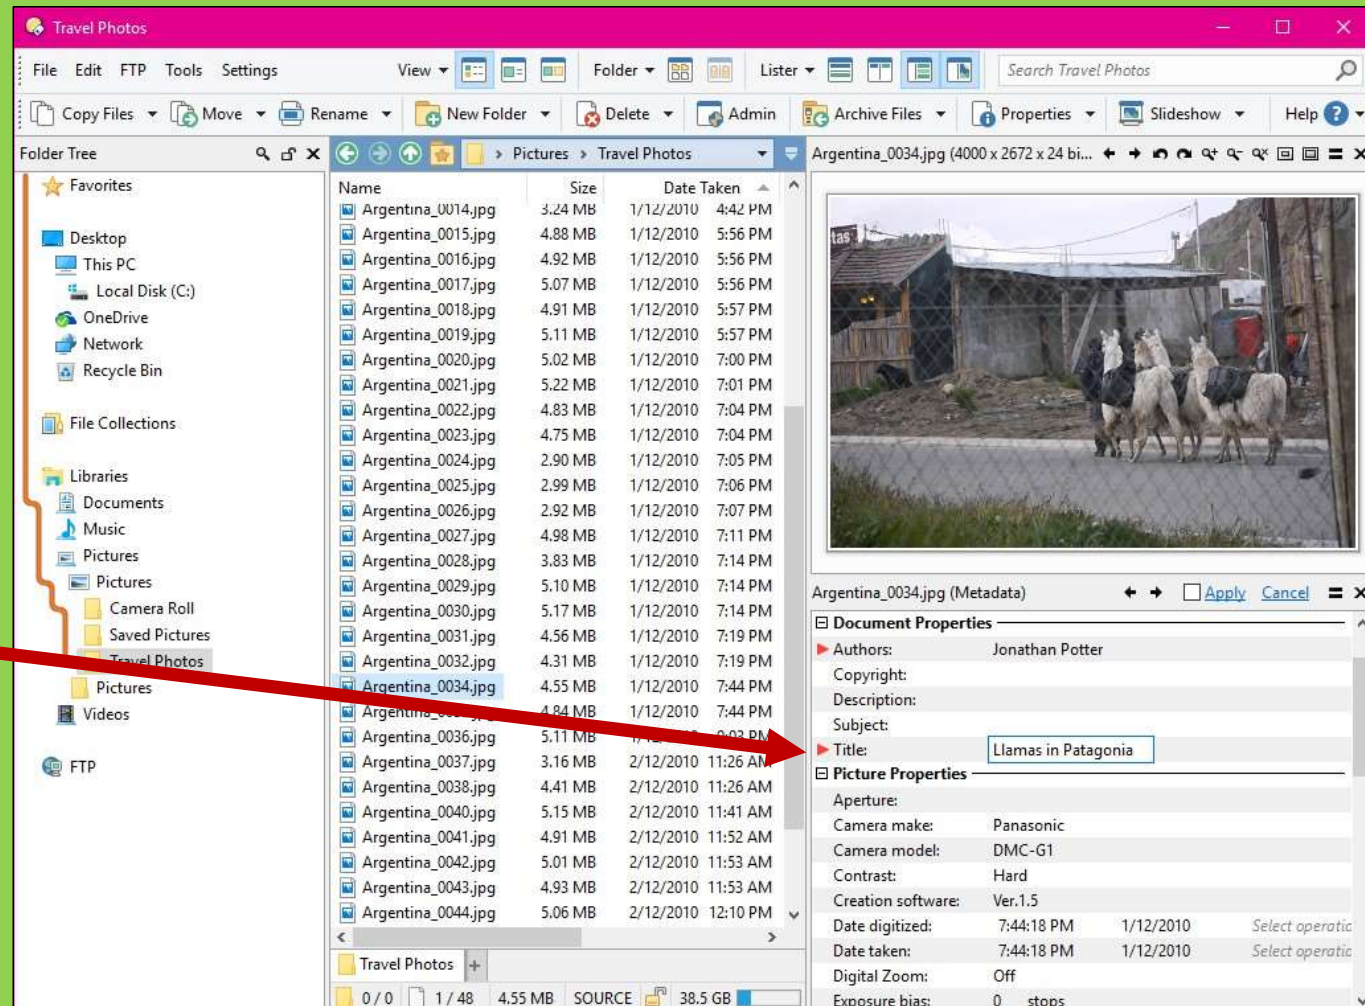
Travel Photos

File Edit FTP Tools Settings View Folder Lister Search Travel Photos

Copy Files Move Rename New Folder Delete Admin Archive Files Properties Slideshow Help

Folder Tree

Favorites

Desktop
This PC
Local Disk (C:)
OneDrive
Network
Recycle Bin

File Collections

Libraries
Documents
Music
Pictures
Pictures
Camera Roll
Saved Pictures
Travel Photos
Pictures
Videos

FTP

Pictures > Travel Photos

| Name | Size | Date Taken | |
|---|---|---|---|
| Argentina_0014.jpg | 3.24 MB | 1/12/2010 | 4:42 PM |
| Argentina_0015.jpg | 4.88 MB | 1/12/2010 | 5:56 PM |
| Argentina_0016.jpg | 4.92 MB | 1/12/2010 | 5:56 PM |
| Argentina_0017.jpg | 5.07 MB | 1/12/2010 | 5:56 PM |
| Argentina_0018.jpg | 4.91 MB | 1/12/2010 | 5:57 PM |
| Argentina_0019.jpg | 5.11 MB | 1/12/2010 | 5:57 PM |
| Argentina_0020.jpg | 5.02 MB | 1/12/2010 | 7:00 PM |
| Argentina_0021.jpg | 5.22 MB | 1/12/2010 | 7:01 PM |
| Argentina_0022.jpg | 4.83 MB | 1/12/2010 | 7:04 PM |
| Argentina_0023.jpg | 4.75 MB | 1/12/2010 | 7:04 PM |
| Argentina_0024.jpg | 2.90 MB | 1/12/2010 | 7:05 PM |
| Argentina_0025.jpg | 2.99 MB | 1/12/2010 | 7:06 PM |
| Argentina_0026.jpg | 2.92 MB | 1/12/2010 | 7:07 PM |
| Argentina_0027.jpg | 4.98 MB | 1/12/2010 | 7:11 PM |
| Argentina_0028.jpg | 3.83 MB | 1/12/2010 | 7:14 PM |
| Argentina_0029.jpg | 5.10 MB | 1/12/2010 | 7:14 PM |
| Argentina_0030.jpg | 5.17 MB | 1/12/2010 | 7:14 PM |
| Argentina_0031.jpg | 4.56 MB | 1/12/2010 | 7:19 PM |
| Argentina_0032.jpg | 4.31 MB | 1/12/2010 | 7:19 PM |
| Argentina_0034.jpg | 4.55 MB | 1/12/2010 | 7:44 PM |
| Argentina_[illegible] | 4.84 MB | 1/12/2010 | 7:44 PM |
| Argentina_0036.jpg | 5.11 MB | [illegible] | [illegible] |
| Argentina_0037.jpg | 3.16 MB | 2/12/2010 | 11:26 AM |
| Argentina_0038.jpg | 4.41 MB | 2/12/2010 | 11:26 AM |
| Argentina_0040.jpg | 5.15 MB | 2/12/2010 | 11:41 AM |
| Argentina_0041.jpg | 4.91 MB | 2/12/2010 | 11:52 AM |
| Argentina_0042.jpg | 5.01 MB | 2/12/2010 | 11:53 AM |
| Argentina_0043.jpg | 4.93 MB | 2/12/2010 | 11:53 AM |
| Argentina_0044.jpg | 5.06 MB | 2/12/2010 | 12:10 PM |

Travel Photos

0 / 0 1 / 48 4.55 MB SOURCE 38.5 GB

Argentina_0034.jpg (4000 x 2672 x 24 bi...

tas

Argentina_0034.jpg (Metadata) Apply Cancel

Document Properties
Authors: Jonathan Potter
Copyright:
Description:
Subject:
Title: Llamas in Patagonia
Picture Properties
Aperture:
Camera make: Panasonic
Camera model: DMC-G1
Contrast: Hard
Creation software: Ver.1.5
Date digitized: 7:44:18 PM 1/12/2010 Select operatic
Date taken: 7:44:18 PM 1/12/2010 Select operatic
Digital Zoom: Off
Exposure bias: 0 stops